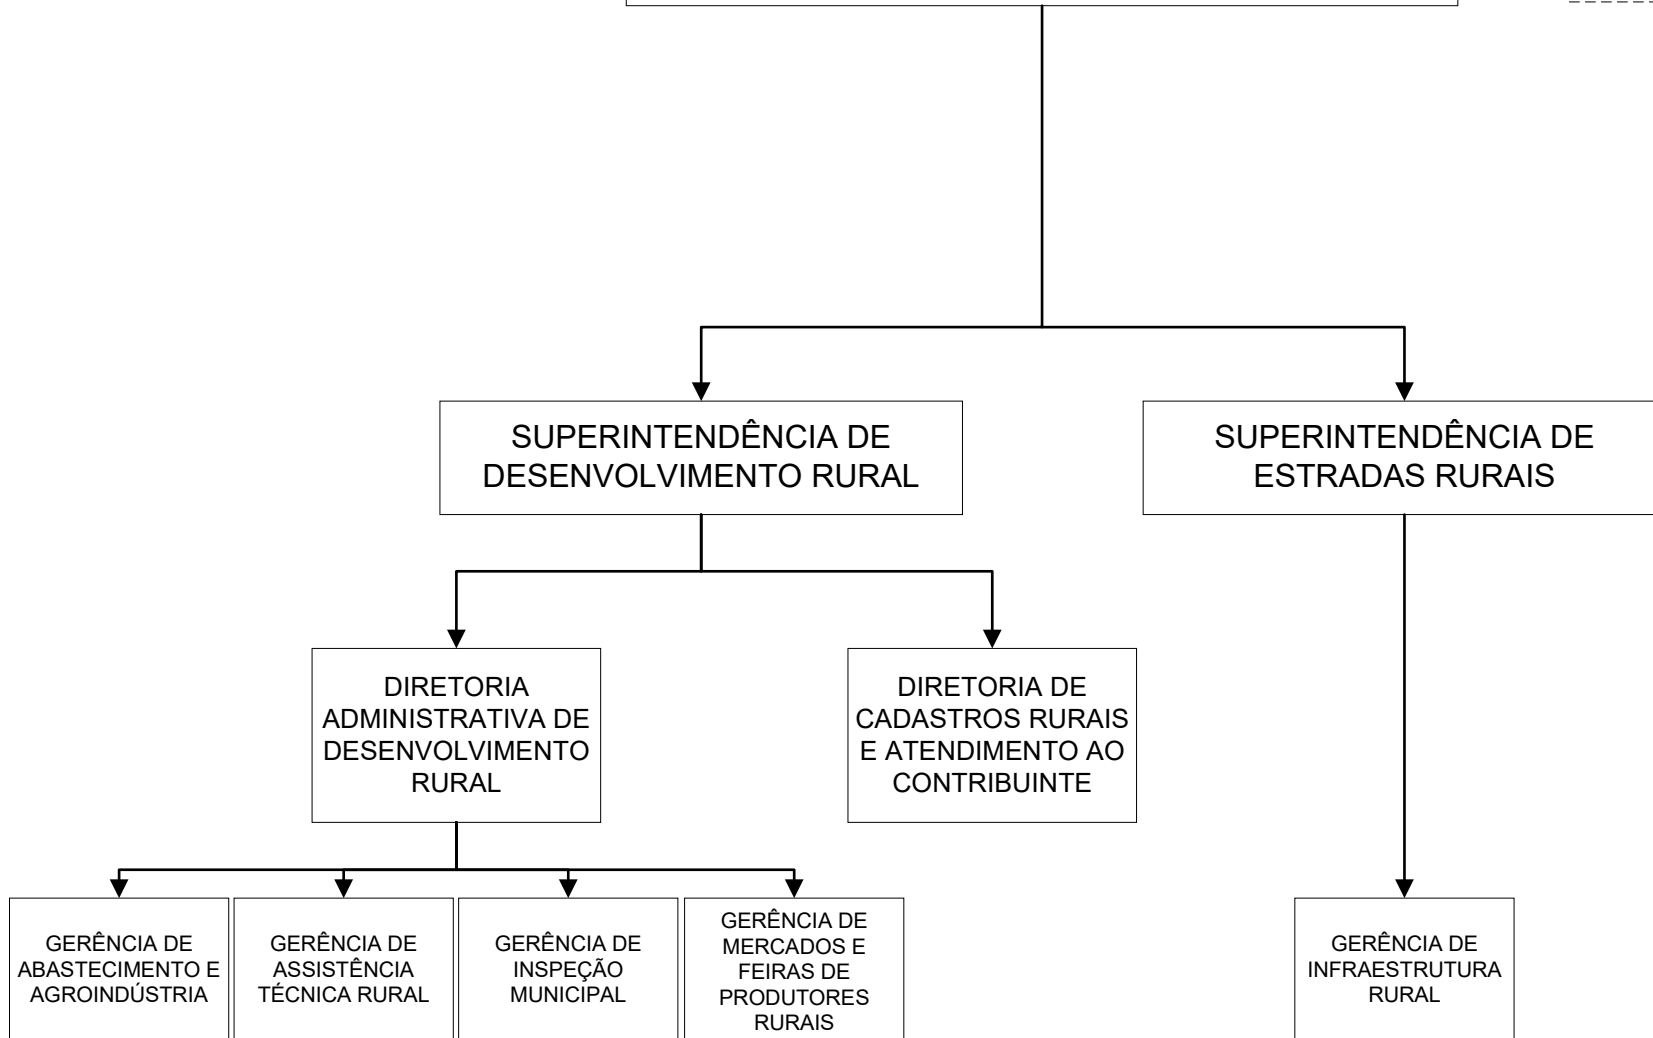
SUPERINTENDÊNCIA DE DESENVOLVIMENTO RURAL

SUPERINTENDÊNCIA DE ESTRADAS RURAIS

DIRETORIA ADMINISTRATIVA DE DESENVOLVIMENTO RURAL

DIRETORIA DE CADASTROS RURAIS E ATENDIMENTO AO CONTRIBUINTE

GERÊNCIA DE ABASTECIMENTO E AGROINDÚSTRIA

GERÊNCIA DE ASSISTÊNCIA TÉCNICA RURAL

GERÊNCIA DE INSPEÇÃO MUNICIPAL

GERÊNCIA DE MERCADOS E FEIRAS DE PRODUTORES RURAIS

GERÊNCIA DE INFRAESTRUTURA RURAL